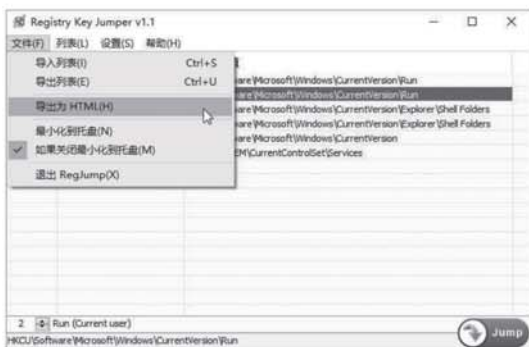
Registry Key Jumper v1.1

文件(F) 列表(L) 设置(S) 帮助(H)

导入列表(I) Ctrl+S
导出列表(E) Ctrl+U
导出为 HTML(H)
最小化到托盘(N)
如果关闭最小化到托盘(M)
退出 RegJump(X)

ware\Microsoft\Windows\CurrentVersion\Run
ware\Microsoft\Windows\CurrentVersion\Run
ware\Microsoft\Windows\CurrentVersion\Explorer\Shell Folders
ware\Microsoft\Windows\CurrentVersion\Explorer\Shell Folders
ware\Microsoft\Windows\CurrentVersion
EM\CurrentControlSet\Services

2 Run (Current user)
HKCU\Software\Microsoft\Windows\CurrentVersion\Run
Jump